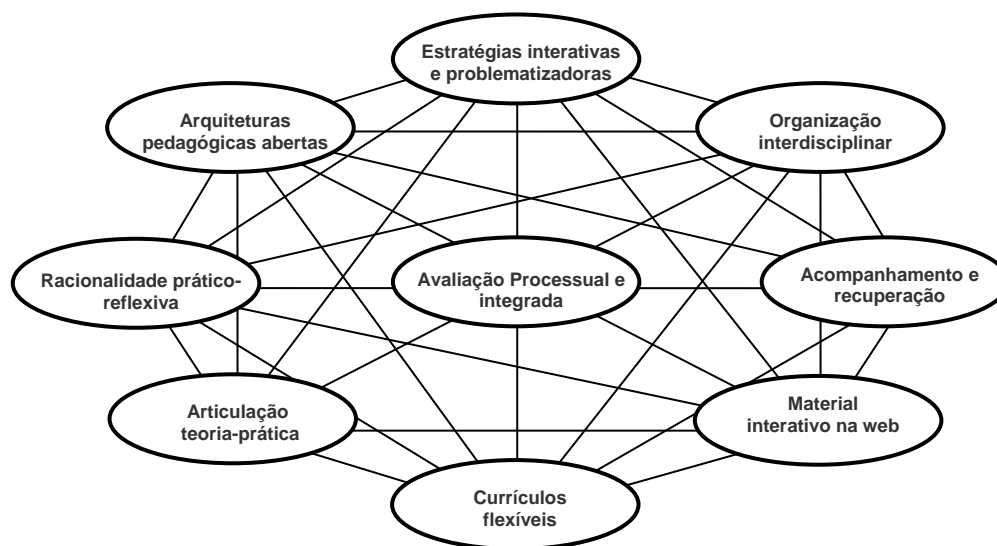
Estratégias interativas e problematizadoras

Arquiteturas pedagógicas abertas

Organização interdisciplinar

Racionalidade prático-reflexiva

Avaliação Processual e integrada

Acompanhamento e recuperação

Articulação teoria-prática

Material interativo na web

Currículos flexíveis